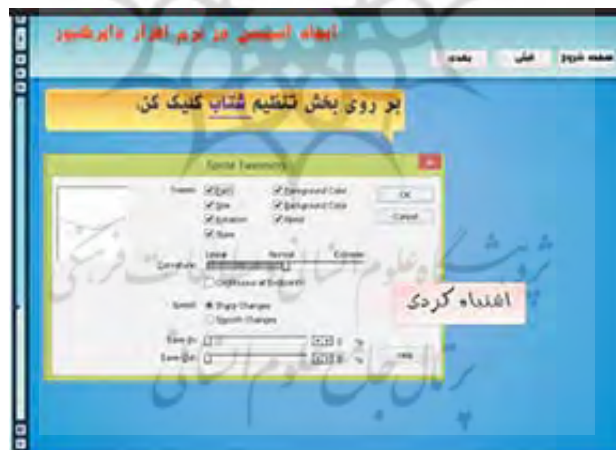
ایجاد انیمیشن در نرم افزار دایرکتور

صفحه شروع قبلی بعدی

بر روی بخش تنظیم شتاب کلیک کن

Sprite Tweening

Tween: Path Size Rotation Skew Foreground Color Background Color Blend

OK Cancel

Curvature: Linear Normal Extreme

Continuous at Endpoints

Speed: Sharp Changes Smooth Changes

Ease-In: 0 %

Ease-Out: 0 %

Help

اشتباه کردی

پژوهشگاه علوم انسانی و مطالعات فرهنگی
پرتال جامع علوم انسانی